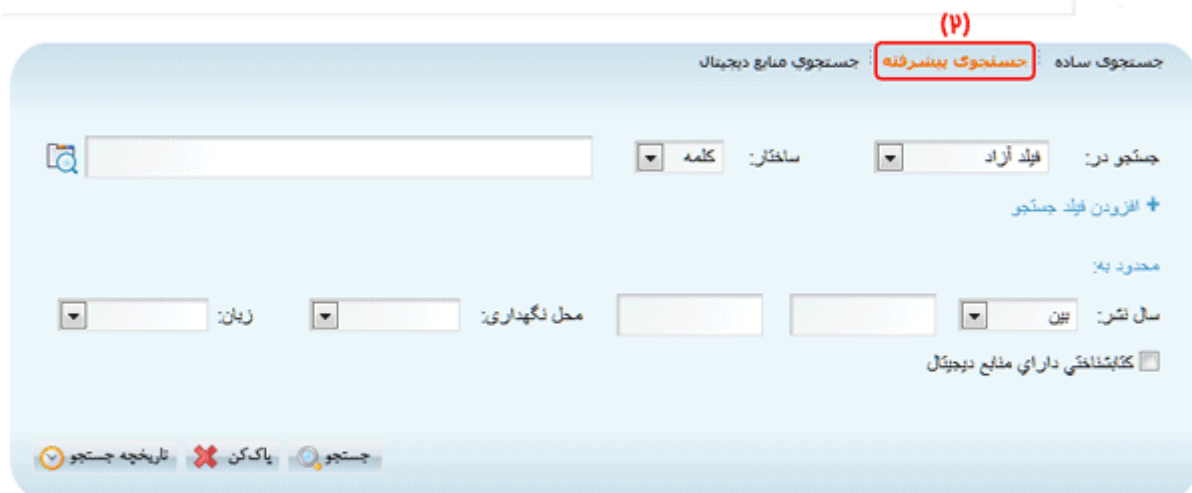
(۲)

جستجوی ساده | جستجوی پیشرفته | جستجوی منابع دیجیتال

جستجو در: فیلد آزاد ساختار: کلمه

+ افزودن فیلد جستجو

محدود به:

سال نشر: بین محل نگهداری: زبان:

کتابشناختی داراي منابع دیجیتال

جستجو پاک کن تاریخچه جستجو